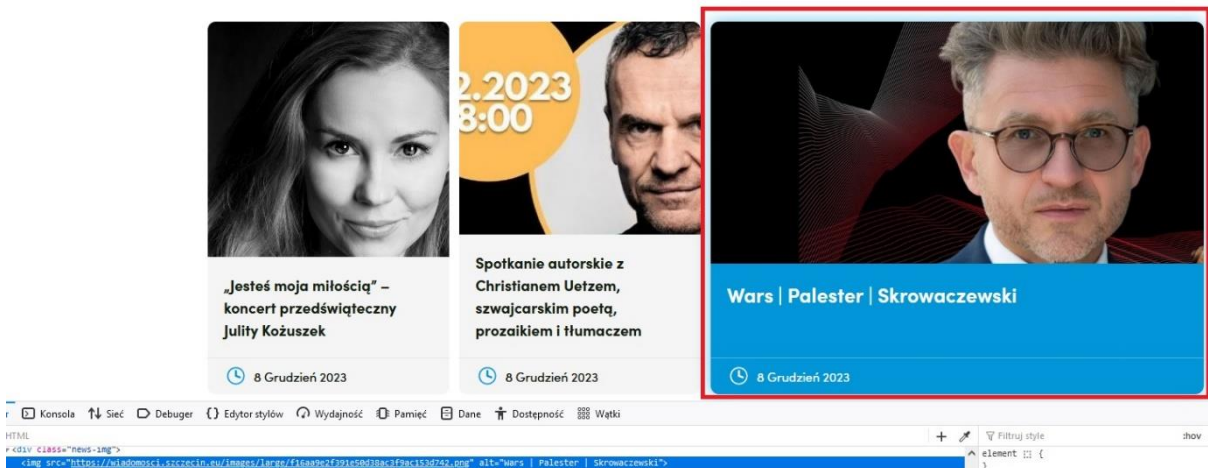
„Jesteś moja miłością" – koncert przedświąteczny Julity Kożuszek

8 Grudzień 2023

2.2023
8:00

Spotkanie autorskie z Christianem Uetzem, szwajcarskim poetą, prozaikiem i tłumaczem

8 Grudzień 2023

Wars | Palester | Skrowaczewski

8 Grudzień 2023

Konsola Sieć Debuger Edytor stylów Wydajność Pamięć Dane Dostępność Wątki

HTML

<div class="news-img">

<img src="https://wiadomosci.szczecin.eu/images/large/f16aa9e2f391e50d38ac3f9ac153d742.png" alt="Wars | Palester | Skrowaczewski">

Filtruj style

:hov

element {
}